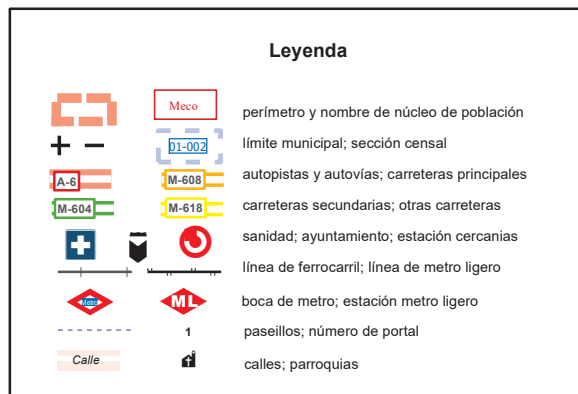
Leyenda

Meco perímetro y nombre de núcleo de población

01-002 límite municipal; sección censal

A-6 M-608 autopistas y autovías; carreteras principales

M-604 M-618 carreteras secundarias; otras carreteras

sanidad; ayuntamiento; estación cercanías

línea de ferrocarril; línea de metro ligero

Metro ML boca de metro; estación metro ligero

1 paseillos; número de portal

Calle calles; parroquias